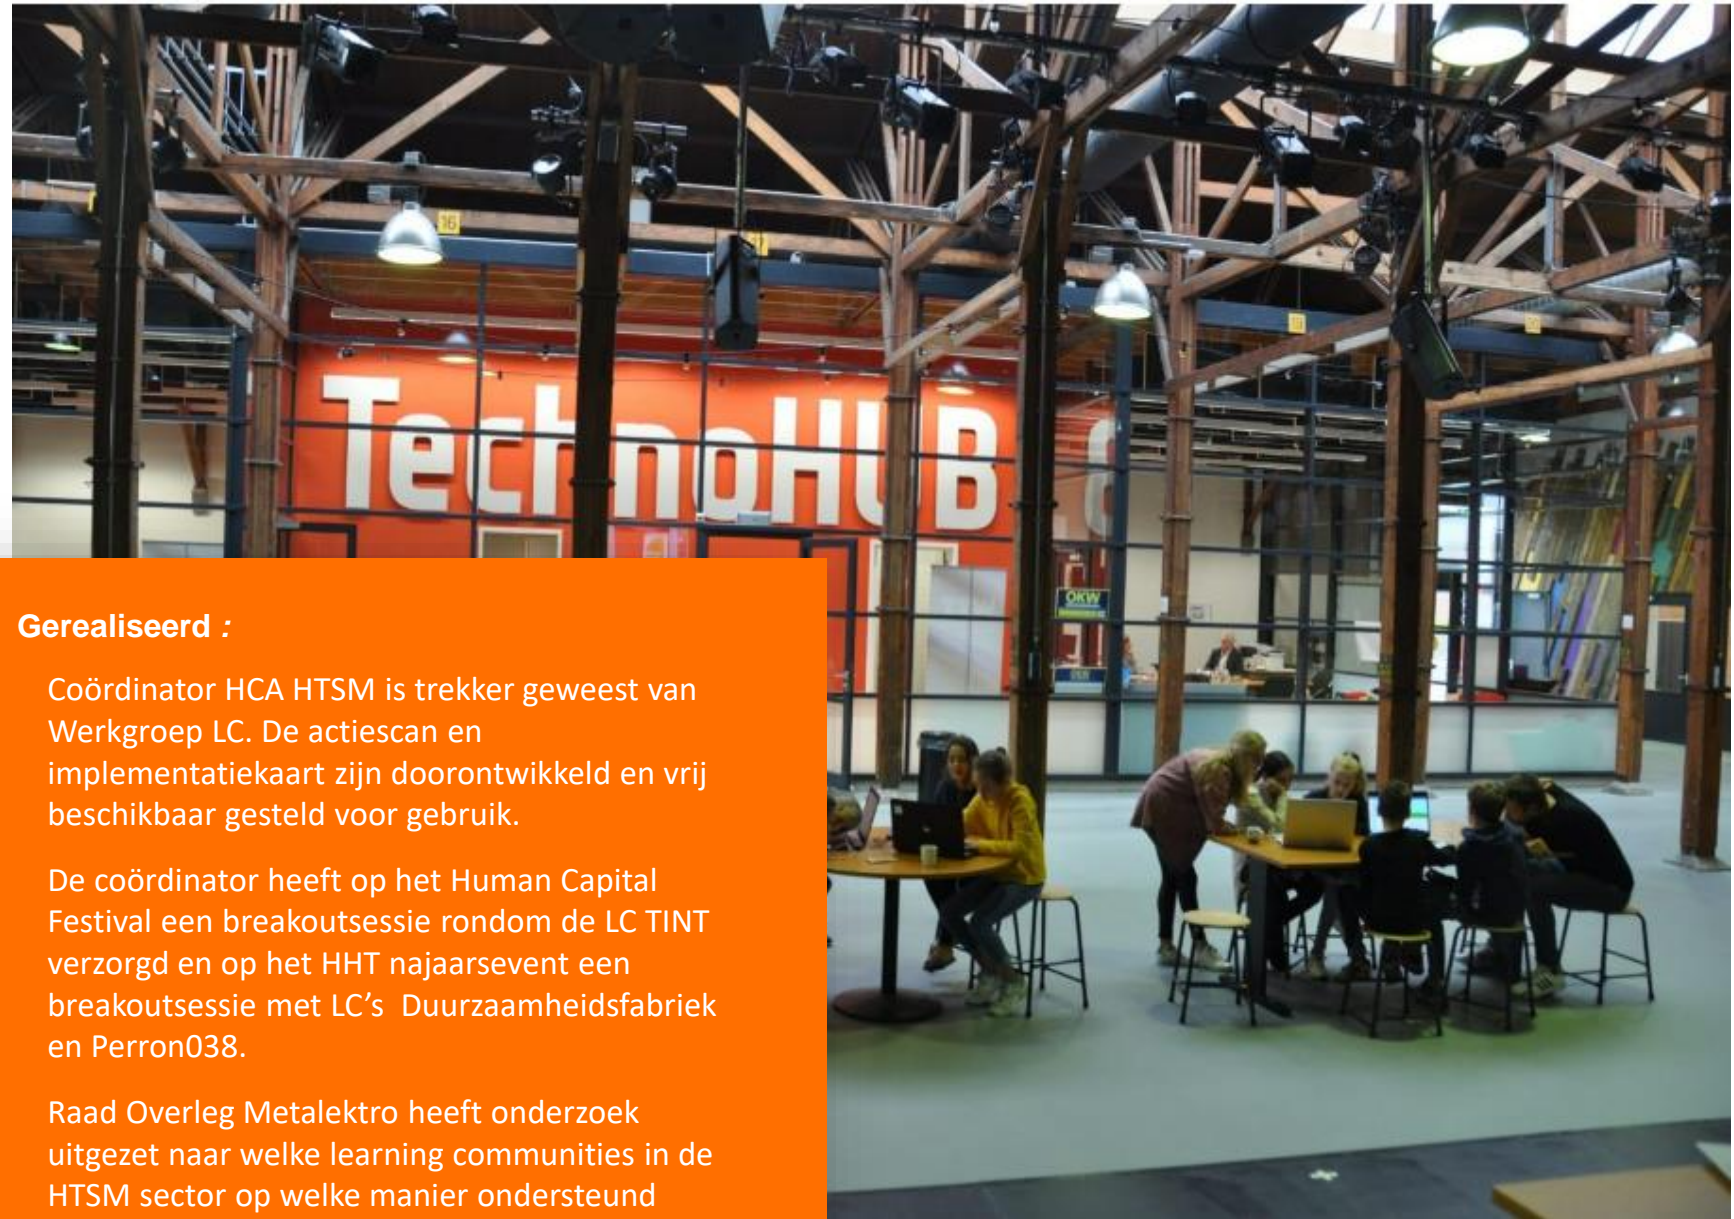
TechnoHUB

OKW

Gerealiseerd :

Coördinator HCA HTSM is trekker geweest van Werkgroep LC. De actiescan en implementatiekaart zijn doorontwikkeld en vrij beschikbaar gesteld voor gebruik.

De coördinator heeft op het Human Capital Festival een breakoutsessie rondom de LC TINT verzorgd en op het HHT najaarsevent een breakoutsessie met LC's Duurzaamheidsfabriek en Perron038.

Raad Overleg Metalektro heeft onderzoek uitgezet naar welke learning communities in de HTSM sector op welke manier ondersteund